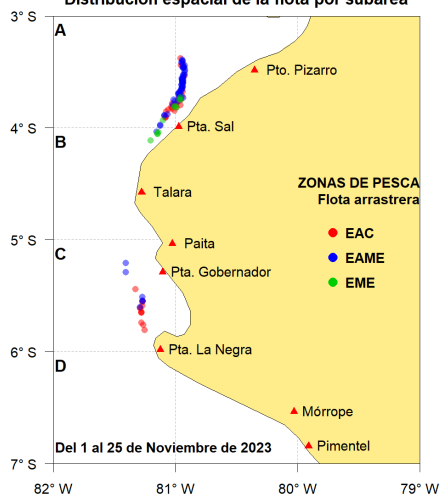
Distribución espacial de la flota por subárea

3° S
4° S
5° S
6° S
7° S

A
B
C
D

Pto. Pizarro
Pta. Sal
Talara
Paita
Pta. Gobernador
Pta. La Negra
Mórrope
Pimentel

ZONAS DE PESCA
Flota arrastrera
EAC
EAME
EME

Del 1 al 25 de Noviembre de 2023

82° W
81° W
80° W
79° W